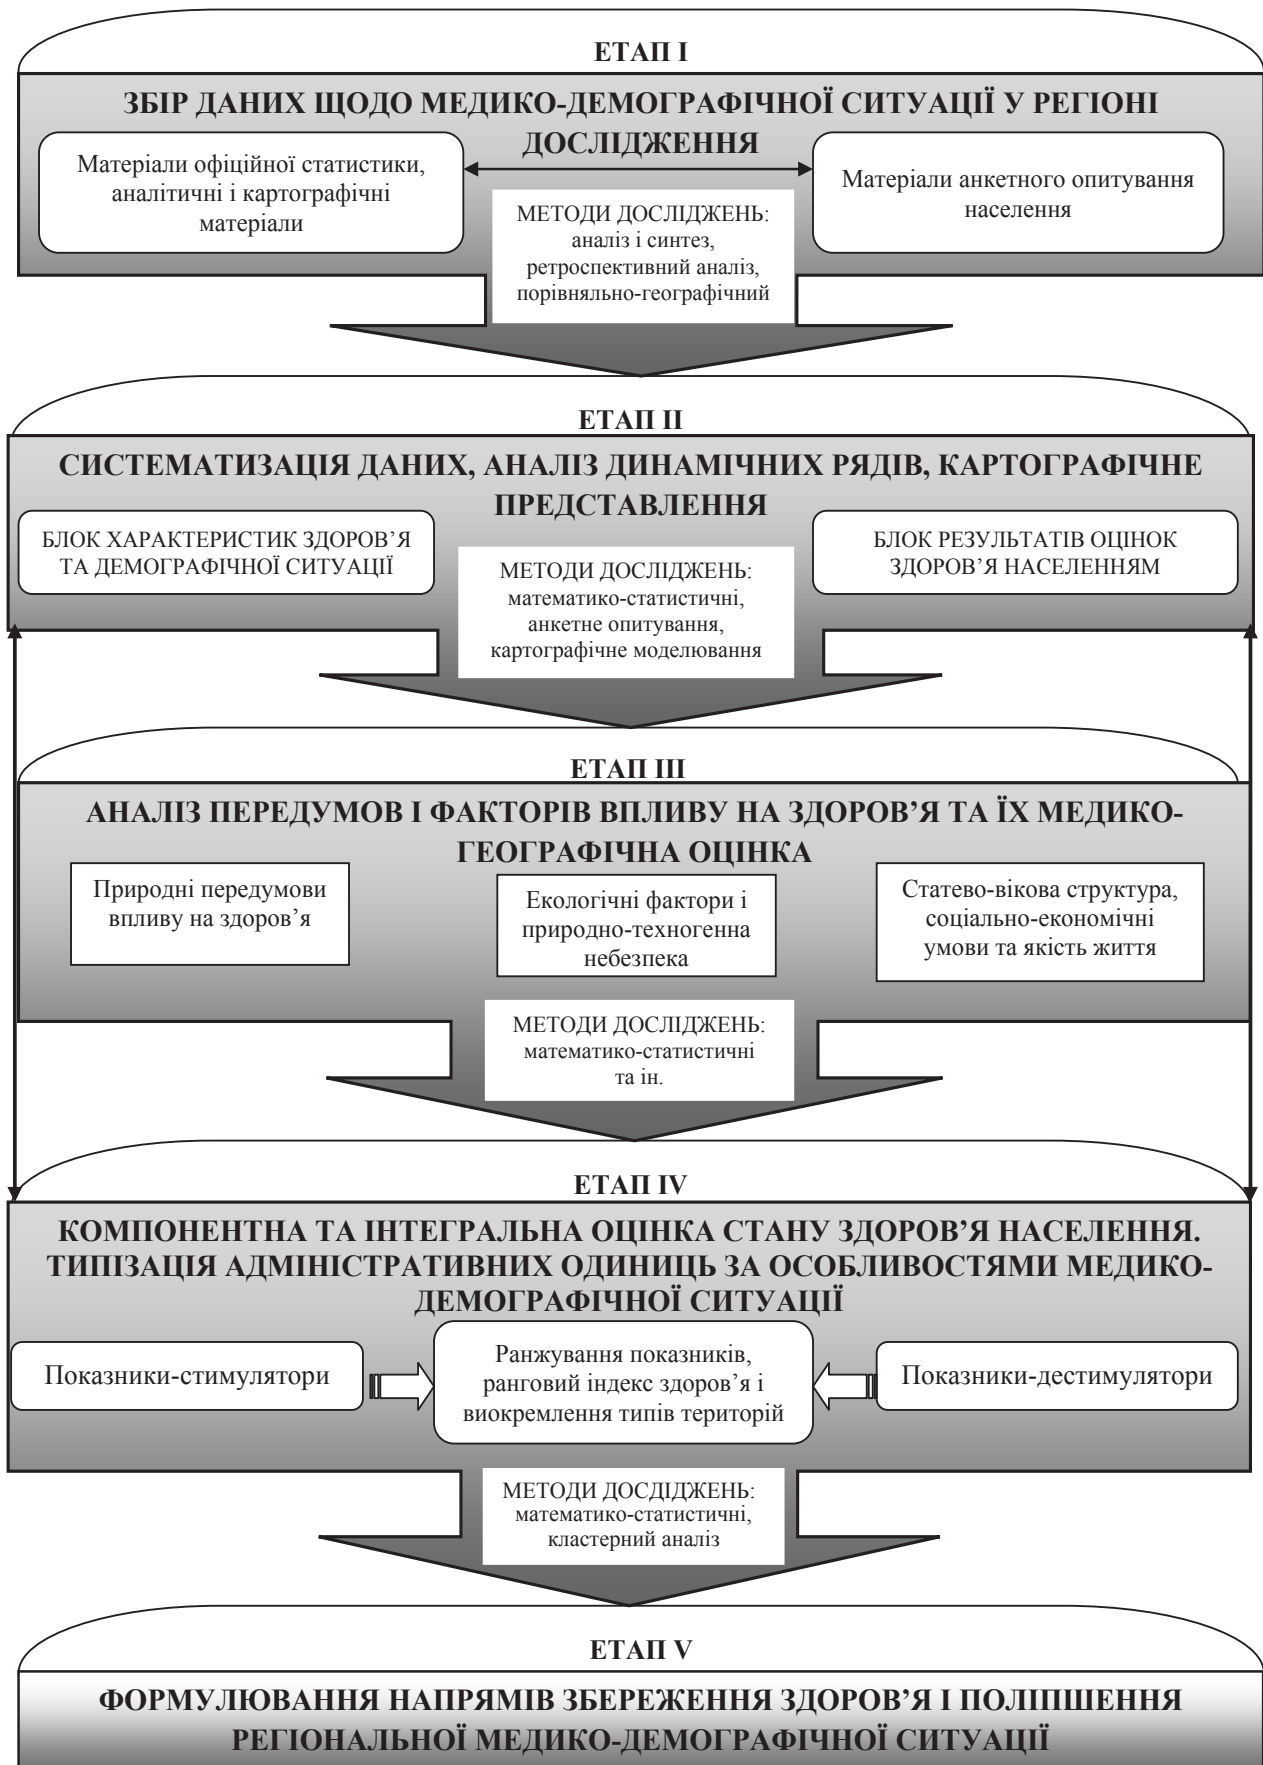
ЕТАП I

ЗБІР ДАНИХ ЩОДО МЕДИКО-ДЕМОГРАФІЧНОЇ СИТУАЦІЇ У РЕГІОНІ ДОСЛІДЖЕННЯ

Матеріали офіційної статистики, аналітичні і картографічні матеріали

Матеріали анкетного опитування населення

МЕТОДИ ДОСЛІДЖЕНЬ: аналіз і синтез, ретроспективний аналіз, порівняльно-географічний

ЕТАП II

СИСТЕМАТИЗАЦІЯ ДАНИХ, АНАЛІЗ ДИНАМІЧНИХ РЯДІВ, КАРТОГРАФІЧНЕ ПРЕДСТАВЛЕННЯ

БЛОК ХАРАКТЕРИСТИК ЗДОРОВ'Я ТА ДЕМОГРАФІЧНОЇ СИТУАЦІЇ

БЛОК РЕЗУЛЬТАТІВ ОЦІНОК ЗДОРОВ'Я НАСЕЛЕННЯМ

МЕТОДИ ДОСЛІДЖЕНЬ: математико-статистичні, анкетне опитування, картографічне моделювання

ЕТАП III

АНАЛІЗ ПЕРЕДУМОВ І ФАКТОРІВ ВПЛИВУ НА ЗДОРОВ'Я ТА ЇХ МЕДИКО-ГЕОГРАФІЧНА ОЦІНКА

Природні передумови впливу на здоров'я

Екологічні фактори і природно-техногенна небезпека

Статево-вікова структура, соціально-економічні умови та якість життя

МЕТОДИ ДОСЛІДЖЕНЬ: математико-статистичні та ін.

ЕТАП IV

КОМПОНЕНТНА ТА ІНТЕГРАЛЬНА ОЦІНКА СТАНУ ЗДОРОВ'Я НАСЕЛЕННЯ. ТИПІЗАЦІЯ АДМІНІСТРАТИВНИХ ОДИНИЦЬ ЗА ОСОБЛИВОСТЯМИ МЕДИКО-ДЕМОГРАФІЧНОЇ СИТУАЦІЇ

Показники-стимулятори

Ранжування показників, ранговий індекс здоров'я і виокремлення типів територій

Показники-дестимулятори

МЕТОДИ ДОСЛІДЖЕНЬ: математико-статистичні, кластерний аналіз

ЕТАП V

ФОРМУЛЮВАННЯ НАПРЯМІВ ЗБЕРЕЖЕННЯ ЗДОРОВ'Я І ПОЛІПШЕННЯ РЕГІОНАЛЬНОЇ МЕДИКО-ДЕМОГРАФІЧНОЇ СИТУАЦІЇ